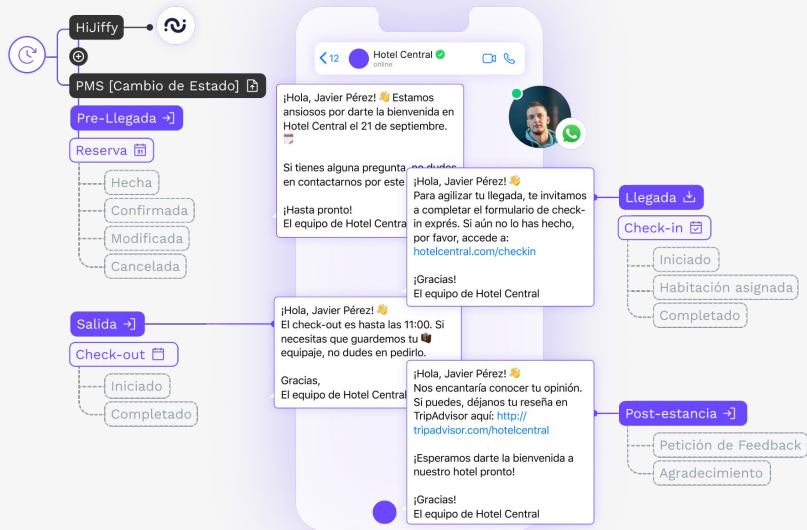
HiJiffy

PMS [Cambio de Estado]

Pre-Llegada

Reserva

Hecho

Confirmada

Modificada

Cancelada

12 Hotel Central
online

¡Hola, Javier Pérez! 👋 Estamos ansiosos por darte la bienvenida en Hotel Central el 21 de septiembre. 📅

Si tienes alguna pregunta, no dudes en contactarnos por este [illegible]

¡Hasta pronto!
El equipo de Hotel Central

¡Hola, Javier Pérez! 👋
Para agilizar tu llegada, te invitamos a completar el formulario de check-in exprés. Si aún no lo has hecho, por favor, accede a:
hotelcentral.com/checkin

¡Gracias!
El equipo de Hotel Central

Llegada

Check-in

Iniciado

Habitación asignada

Completado

Salida

Check-out

Iniciado

Completado

¡Hola, Javier Pérez! 👋
El check-out es hasta las 11:00. Si necesitas que guardemos tu 💼 equipaje, no dudes en pedirlo.

Gracias,
El equipo de Hotel Central

¡Hola, Javier Pérez! 👋
Nos encantaría conocer tu opinión. Si puedes, déjanos tu reseña en TripAdvisor aquí: http://tripadvisor.com/hotelcentral

¡Esperamos darte la bienvenida a nuestro hotel pronto!

¡Gracias!
El equipo de Hotel Central

Post-estancia

Petición de Feedback

Agradecimiento